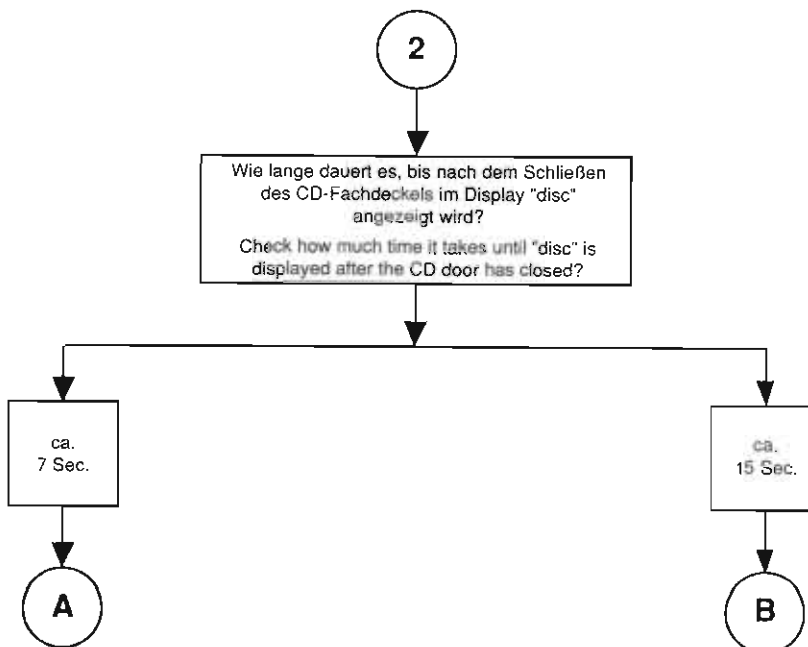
2

Wie lange dauert es, bis nach dem Schließen des CD-Fachdeckels im Display "disc" angezeigt wird?

Check how much time it takes until "disc" is displayed after the CD door has closed?

ca.
7 Sec.

ca.
15 Sec.

A

B